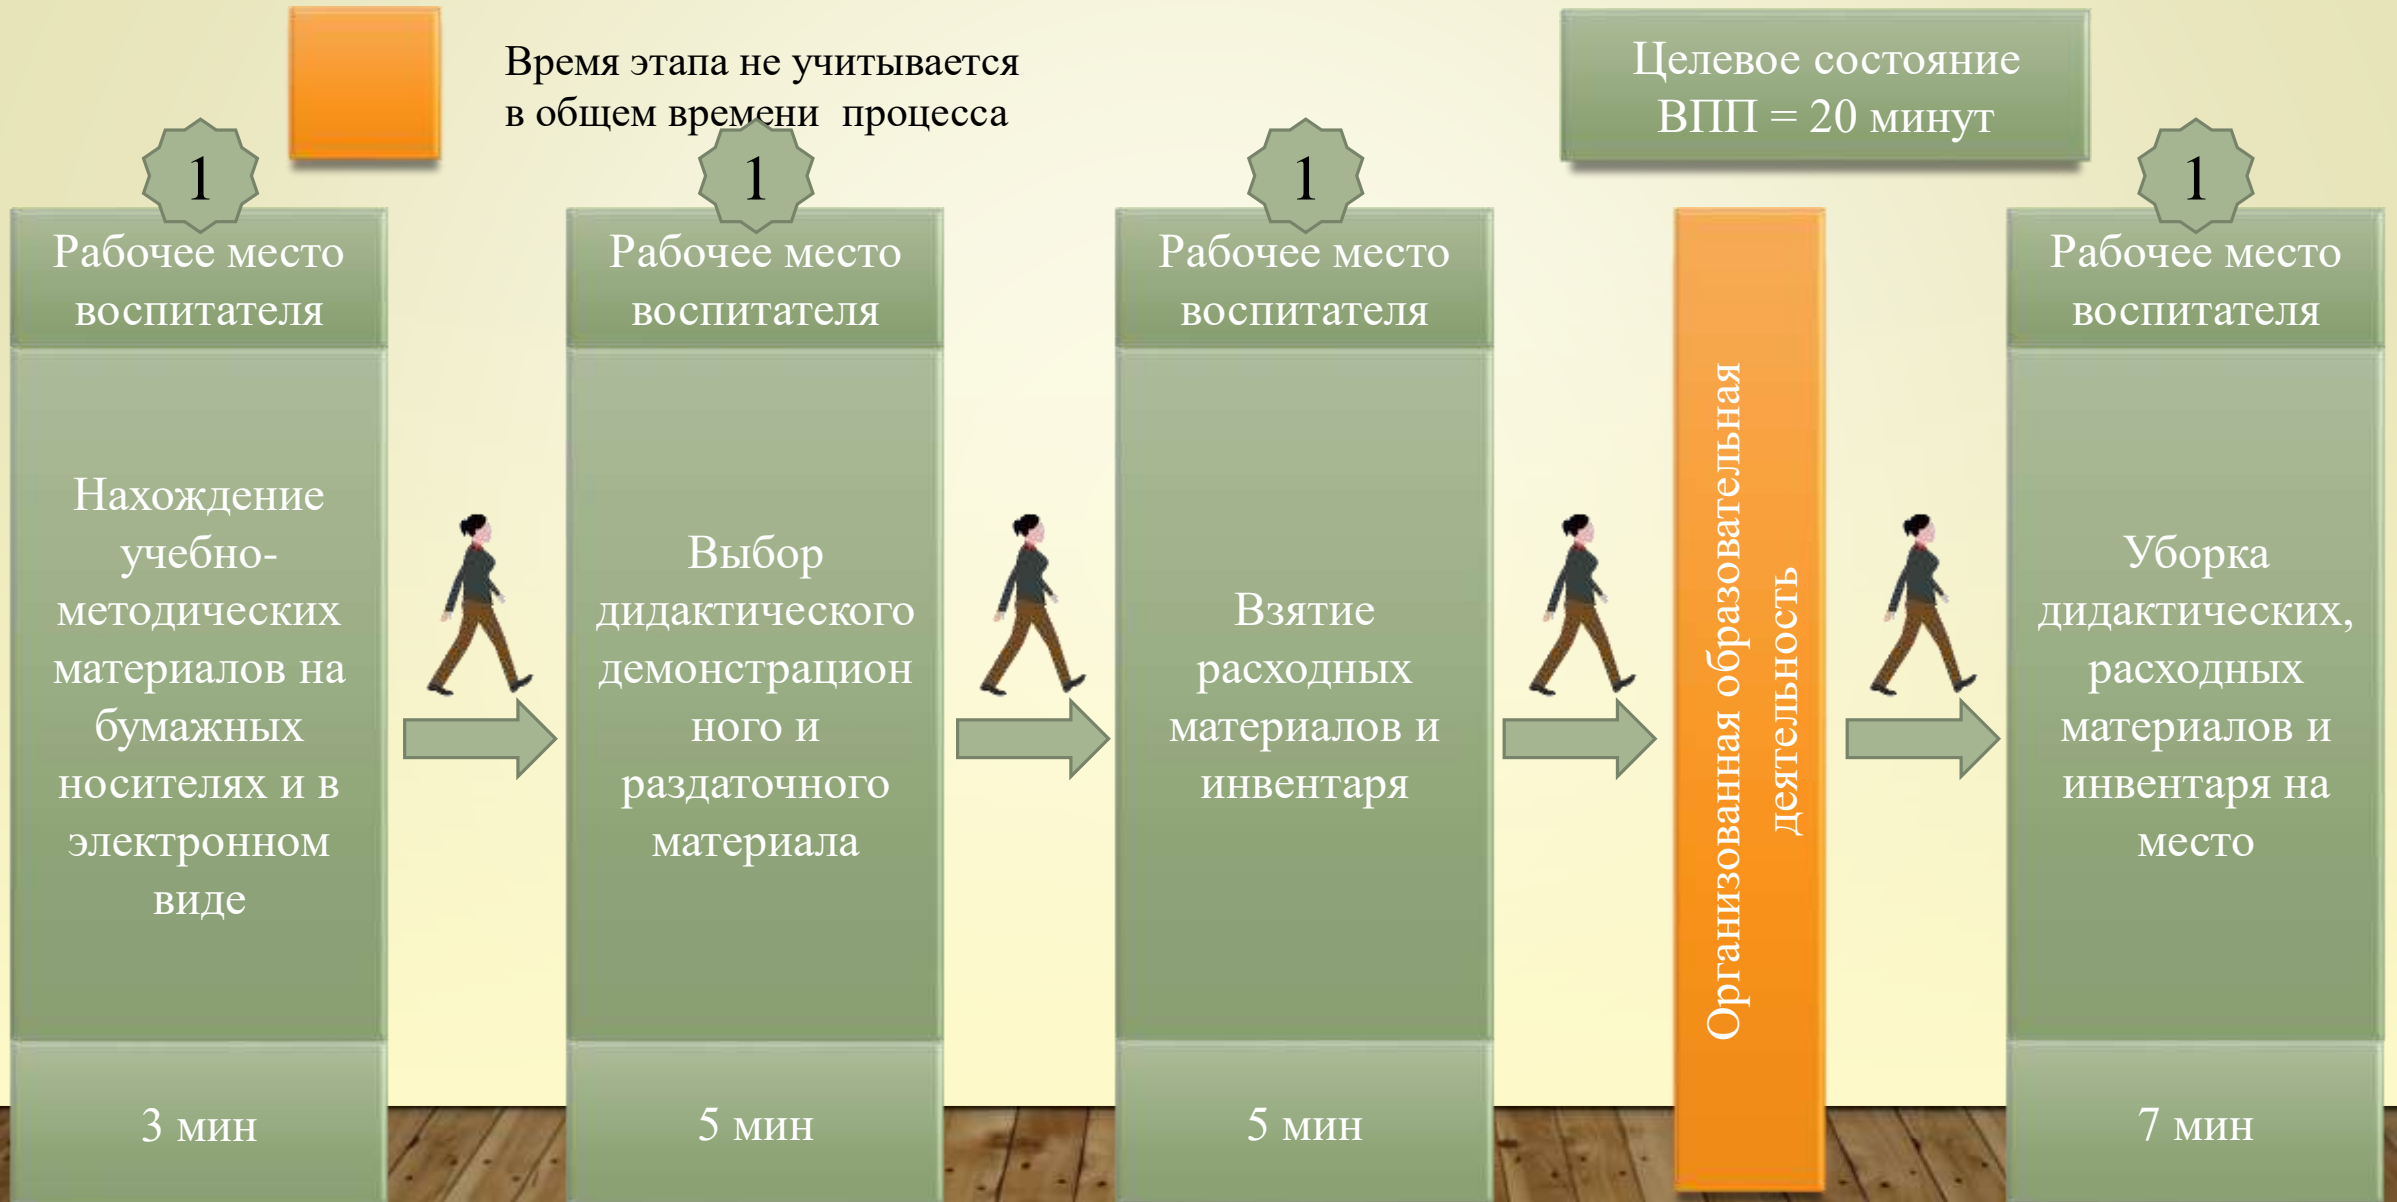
Время этапа не учитывается в общем времени процесса

Целевое состояние ВПП = 20 минут

1

Рабочее место воспитателя

Нахождение учебно-методических материалов на бумажных носителях и в электронном виде

3 мин

1

Рабочее место воспитателя

Выбор дидактического демонстрационного и раздаточного материала

5 мин

1

Рабочее место воспитателя

Взятие расходных материалов и инвентаря

5 мин

Организованная образовательная деятельность

1

Рабочее место воспитателя

Уборка дидактических, расходных материалов и инвентаря на место

7 мин